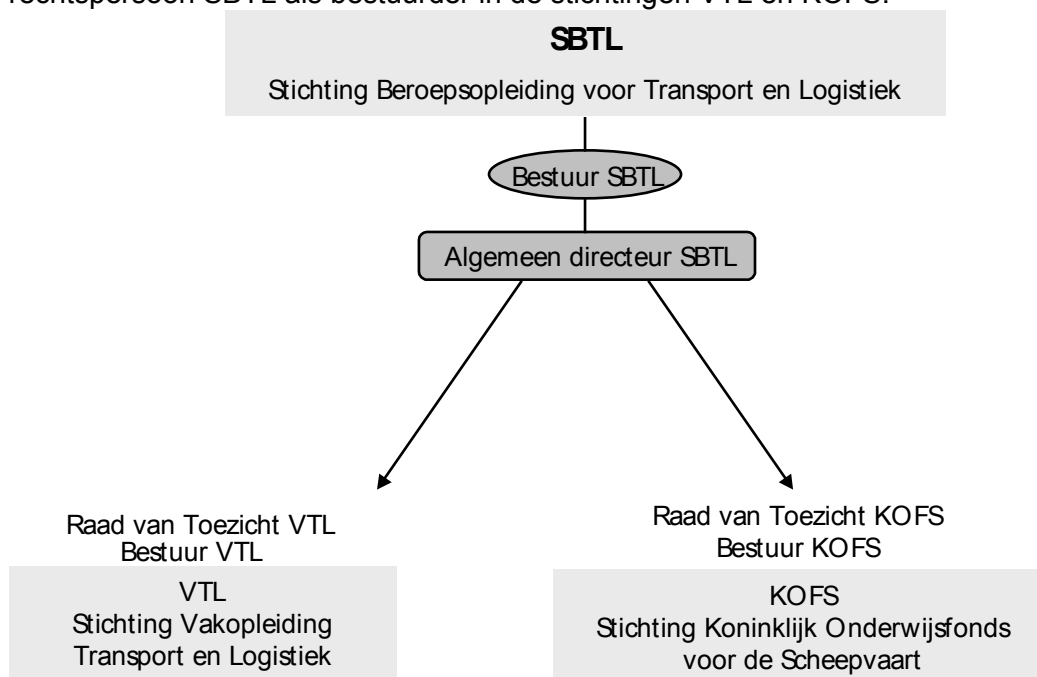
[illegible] SBTL als bestuurder in de stichtingen VTL en KOFS.

SBTL

Stichting Beroepsopleiding voor Transport en Logistiek

Bestuur SBTL

Algemeen directeur SBTL

Raad van Toezicht VTL
Bestuur VTL

VTL
Stichting Vakopleiding Transport en Logistiek

Raad van Toezicht KOFS
Bestuur KOFS

KOFS
Stichting Koninklijk Onderwijsfonds voor de Scheepvaart